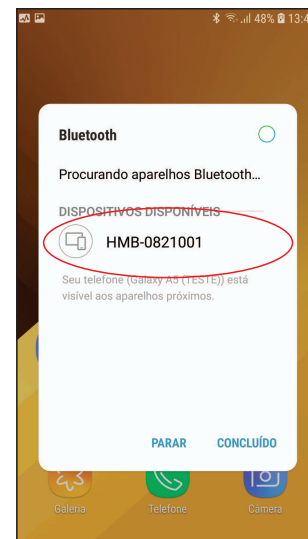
48% 13:4

Bluetooth

Procurando aparelhos Bluetooth...

DISPOSITIVOS DISPONÍVEIS

HMB-0821001

Seu telefone (Galaxy A5 (TESTE)) está visível aos aparelhos próximos.

PARAR

CONCLUÍDO

Galeria

Telefone

Câmera